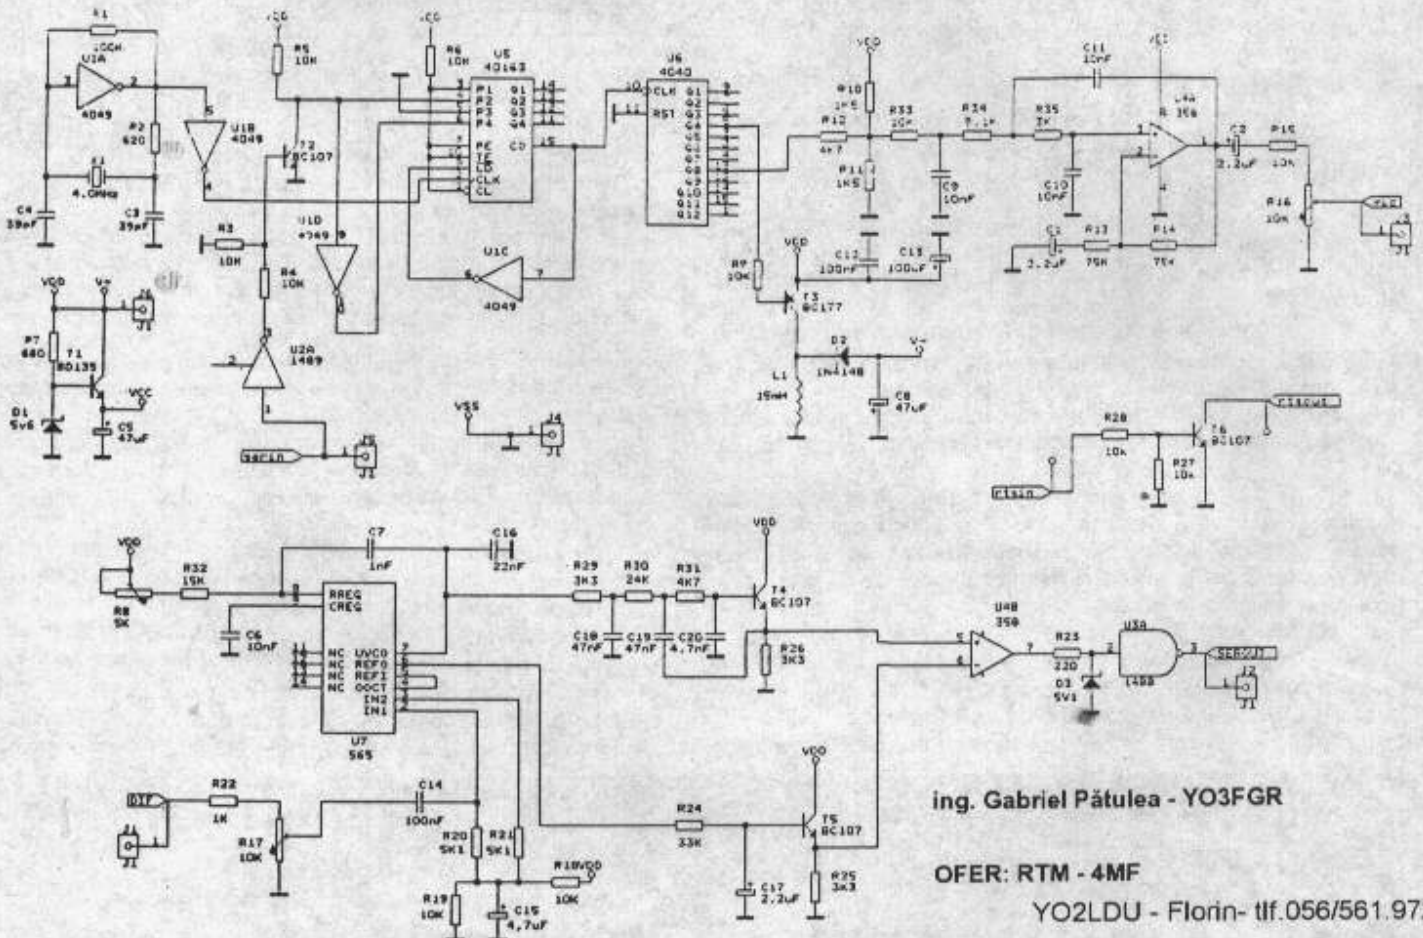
R1
100K
U1A
4049
R2
620
X1
4.0MHz
C4
39pF
C3
39pF
U1B
4049
VCC
R5
10K
T2
BC107
R3
10K
R4
10K
VCC
R6
10K
U5
40163
P1
P2
P3
P4
Q1
Q2
Q3
Q4
PE
TE
CE
CLK
CL
CO
U1D
4049
U1C
4049
U2A
1489
U6
4040
CLK
RST
Q1
Q2
Q3
Q4
Q5
Q6
Q7
Q8
Q9
Q10
Q11
Q12
VDD
R10
1K5
R12
4K7
R11
1K5
R33
10K
C9
10nF
R34
8.2K
R35
3K
C11
10nF
VCC
U4A
358
C10
10nF
C2
2.2uF
R15
10K
R16
10K
J1
C1
2.2uF
R13
75K
R14
75K
R9
10K
VDD
C12
100nF
C13
100uF
T3
BC177
D2
1N4148
V+
L1
15mH
C8
47uF
VDD
V+
J6
J1
R7
680
T1
BD135
VCC
D1
5V6
C5
47uF
serin
J5
J1
VSS
J4
J1
R28
10K
T6
BC107
R27
10K
rtxout
rtxin
VDD
R32
15K
R8
5K
C7
1nF
C16
22nF
RREG
CREG
C6
10nF
NC
NC
NC
NC
UVCO
REFO
REFI
OOCT
IN2
IN1
U7
565
R29
3K3
R30
24K
R31
4K7
C18
47nF
C19
47nF
C20
4.7nF
VDD
T4
BC107
R26
3K3
U4B
358
R23
220
D3
5V1
U3A
1488
SEROUT
J2
J1
DTF
J3
J1
R22
1K
R17
10K
C14
100nF
R20
5K1
R21
5K1
R18VDD
10K
R19
10K
C15
4.7uF
R24
33K
C17
2.2uF
VDD
T5
BC107
R25
3K3
ing. Gabriel Pătulea - YO3FGR
OFER: RTM - 4MF
YO2LDU - Florin- tlf.056/561.97